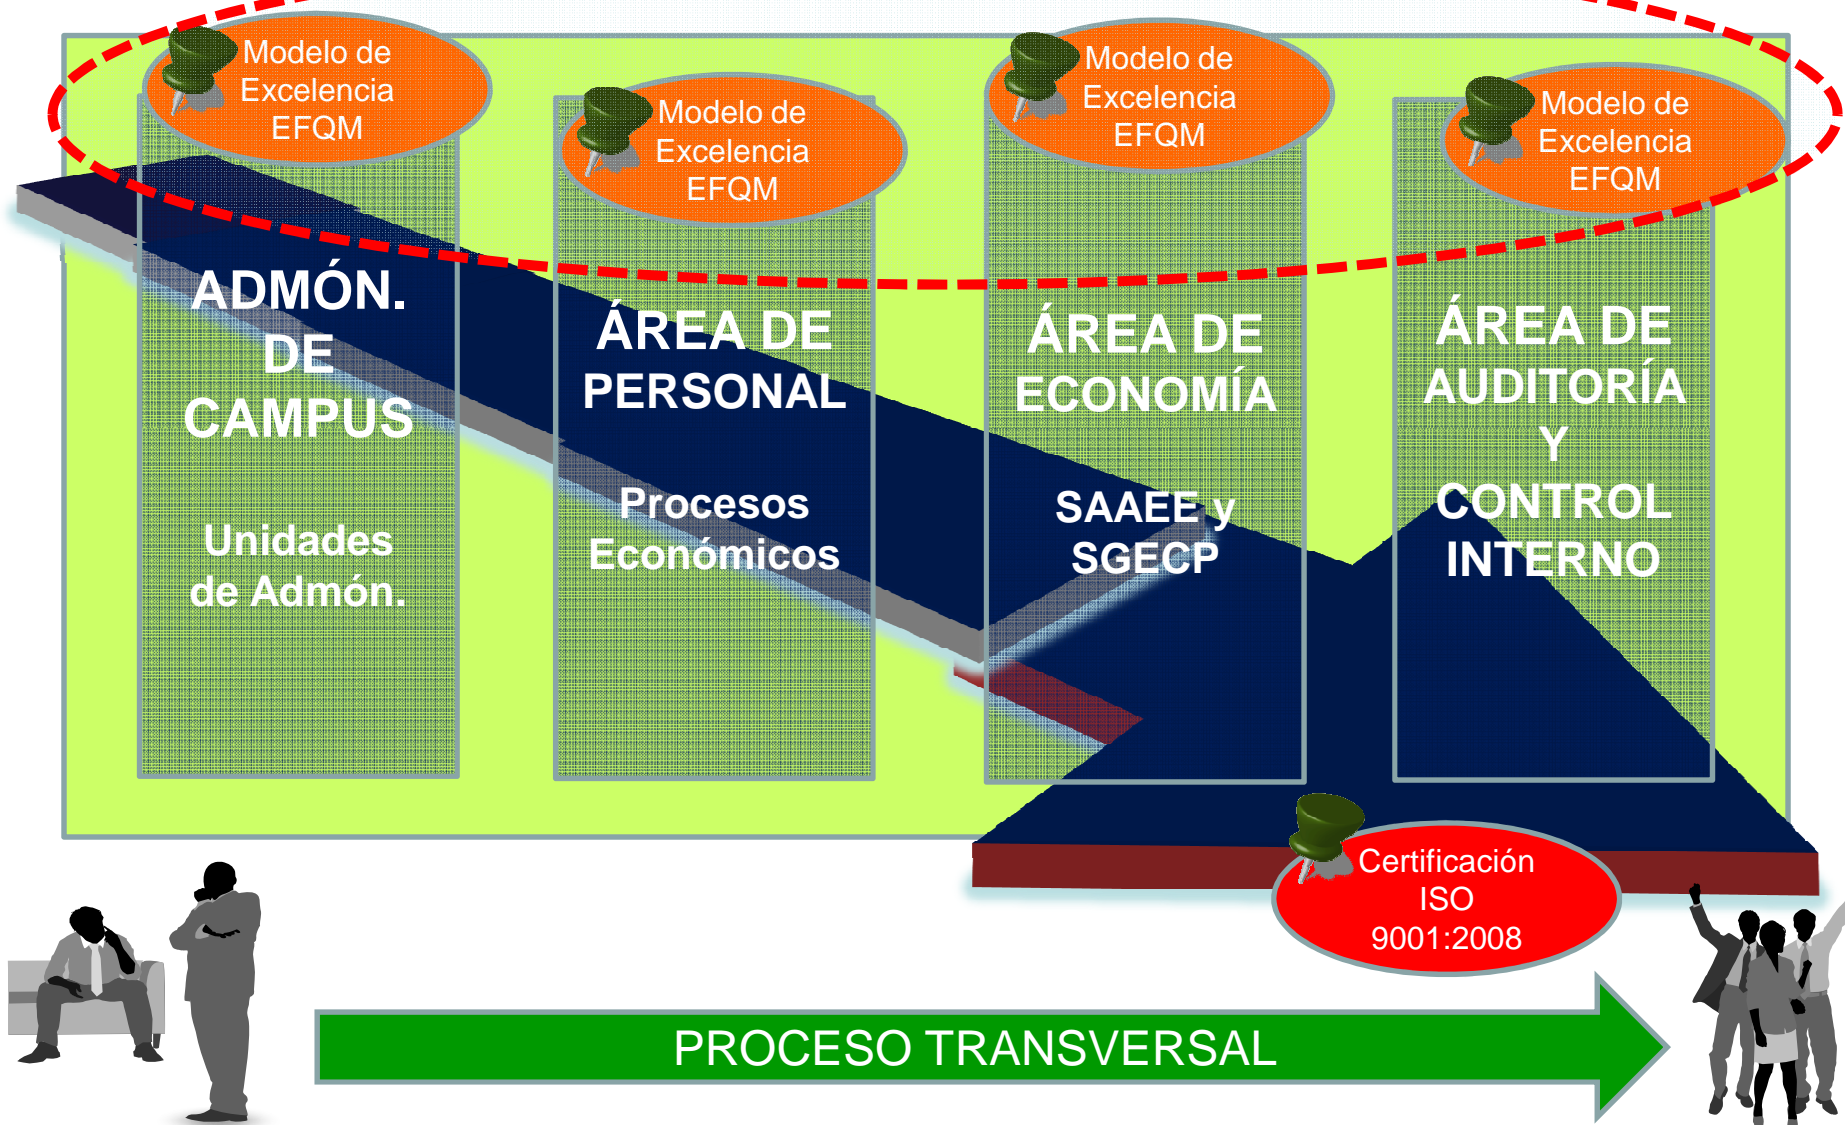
Modelo de Excelencia EFQM

Modelo de Excelencia EFQM

Modelo de Excelencia EFQM

Modelo de Excelencia EFQM

ADMÓN. DE CAMPUS

Unidades de Admón.

ÁREA DE PERSONAL

Procesos Económicos

ÁREA DE ECONOMÍA

SAAEE y SGECP

ÁREA DE AUDITORÍA Y CONTROL INTERNO

Certificación ISO 9001:2008

PROCESO TRANSVERSAL